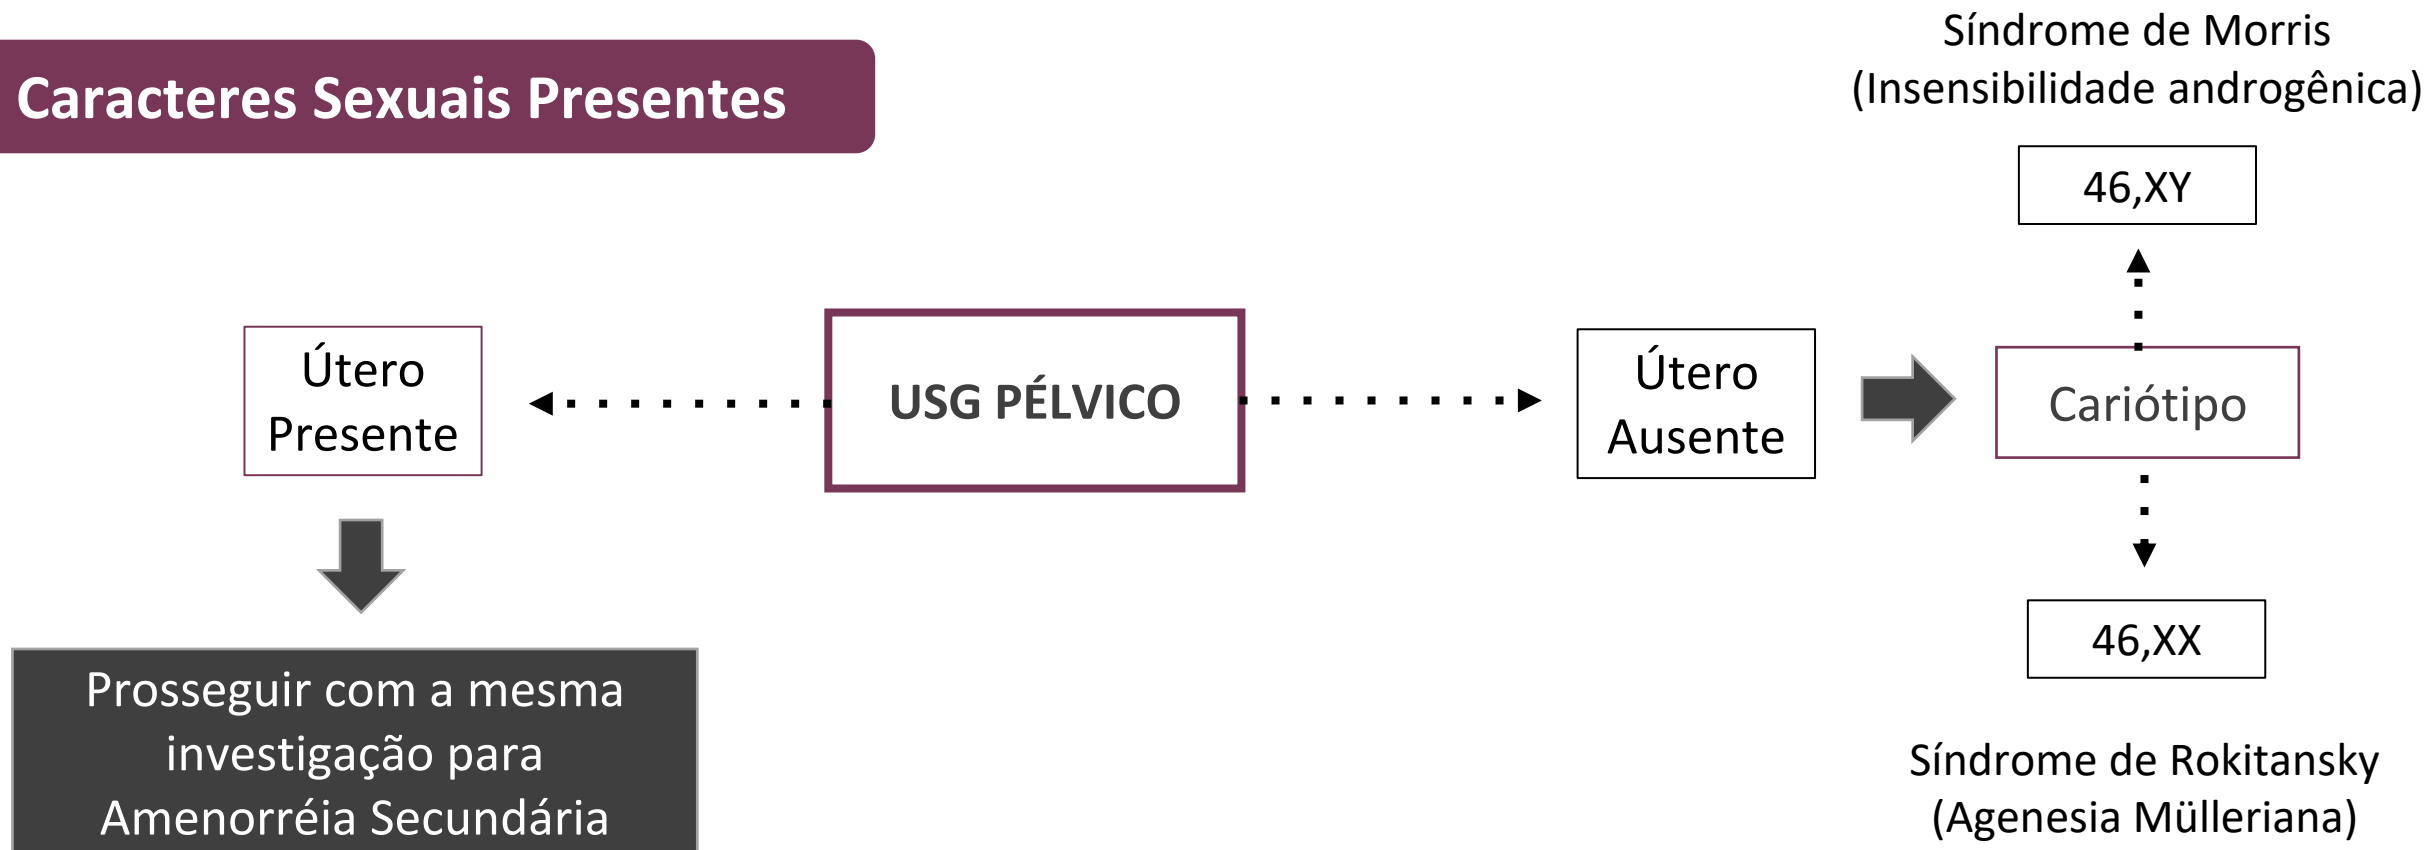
Caracteres Sexuais Presentes

Síndrome de Morris
(Insensibilidade androgênica)

46,XY

Útero Presente

USG PÉLVICO

Útero Ausente

Cariótipo

46,XX

Prosseguir com a mesma investigação para Amenorréia Secundária

Síndrome de Rokitansky
(Agenesia Mülleriana)